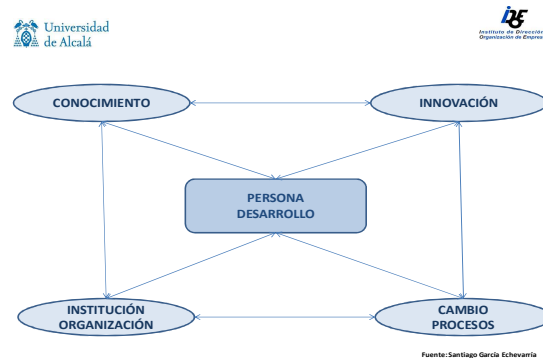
Universidad de Alcalá

IDOE
Instituto de Dirección
Organización de Empresas

CONOCIMIENTO

INNOVACIÓN

PERSONA
DESARROLLO

INSTITUCIÓN
ORGANIZACIÓN

CAMBIO
PROCESOS

Fuente: Santiago García Echevarría